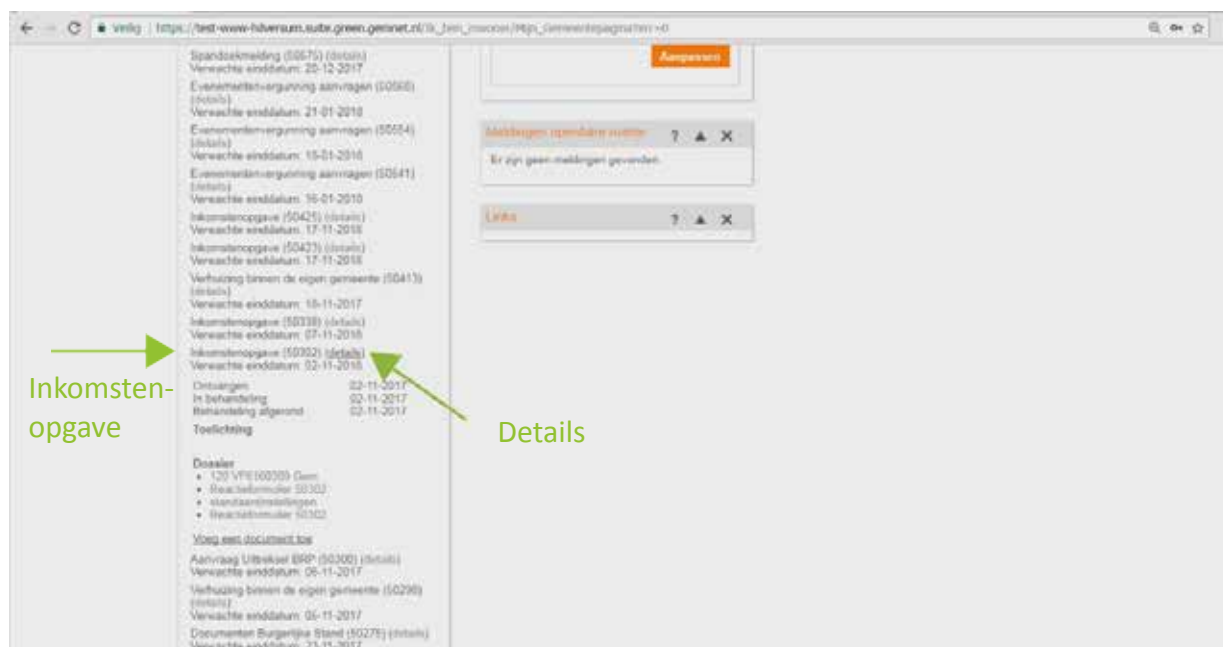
Veilig | https://test-www-hilversum.suite.green.gemnet.nl/ik_ben_inwoner/Mijn_Gemeentepagina?tab=0

Spandoekmelding (50675) (details)
Verwachte einddatum: 20-12-2017
Evenementen-vergunning aanvragen (50560) (details)
Verwachte einddatum: 21-01-2018
Evenementen-vergunning aanvragen (50554) (details)
Verwachte einddatum: 15-01-2018
Evenementen-vergunning aanvragen (50541) (details)
Verwachte einddatum: 16-01-2018
Inkomstenopgave (50425) (details)
Verwachte einddatum: 17-11-2018
Inkomstenopgave (50423) (details)
Verwachte einddatum: 17-11-2018
Verhuizing binnen de eigen gemeente (50413) (details)
Verwachte einddatum: 16-11-2017
Inkomstenopgave (50338) (details)
Verwachte einddatum: 07-11-2018
Inkomstenopgave (50302) (details)
Verwachte einddatum: 02-11-2018

| Ontvangen | 02-11-2017 |
|---|---|
| In behandeling | 02-11-2017 |
| Behandeling afgerond | 02-11-2017 |

Toelichting

Dossier
• 120 VFE00309 Gem
• Reactieformulier 50302
• staataanvullingen
• Reactieformulier 50302

Voeg een document toe

Aanvraag Uittreksel BRP (50300) (details)
Verwachte einddatum: 06-11-2017
Verhuizing binnen de eigen gemeente (50298) (details)
Verwachte einddatum: 05-11-2017
Documenten Burgerlijke Stand (50276) (details)
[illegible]

Aanpassen

Meldingen openbare ruimte ? ▲ ✕
Er zijn geen meldingen gevonden.

Links ? ▲ ✕

Inkomsten-opgave

Details